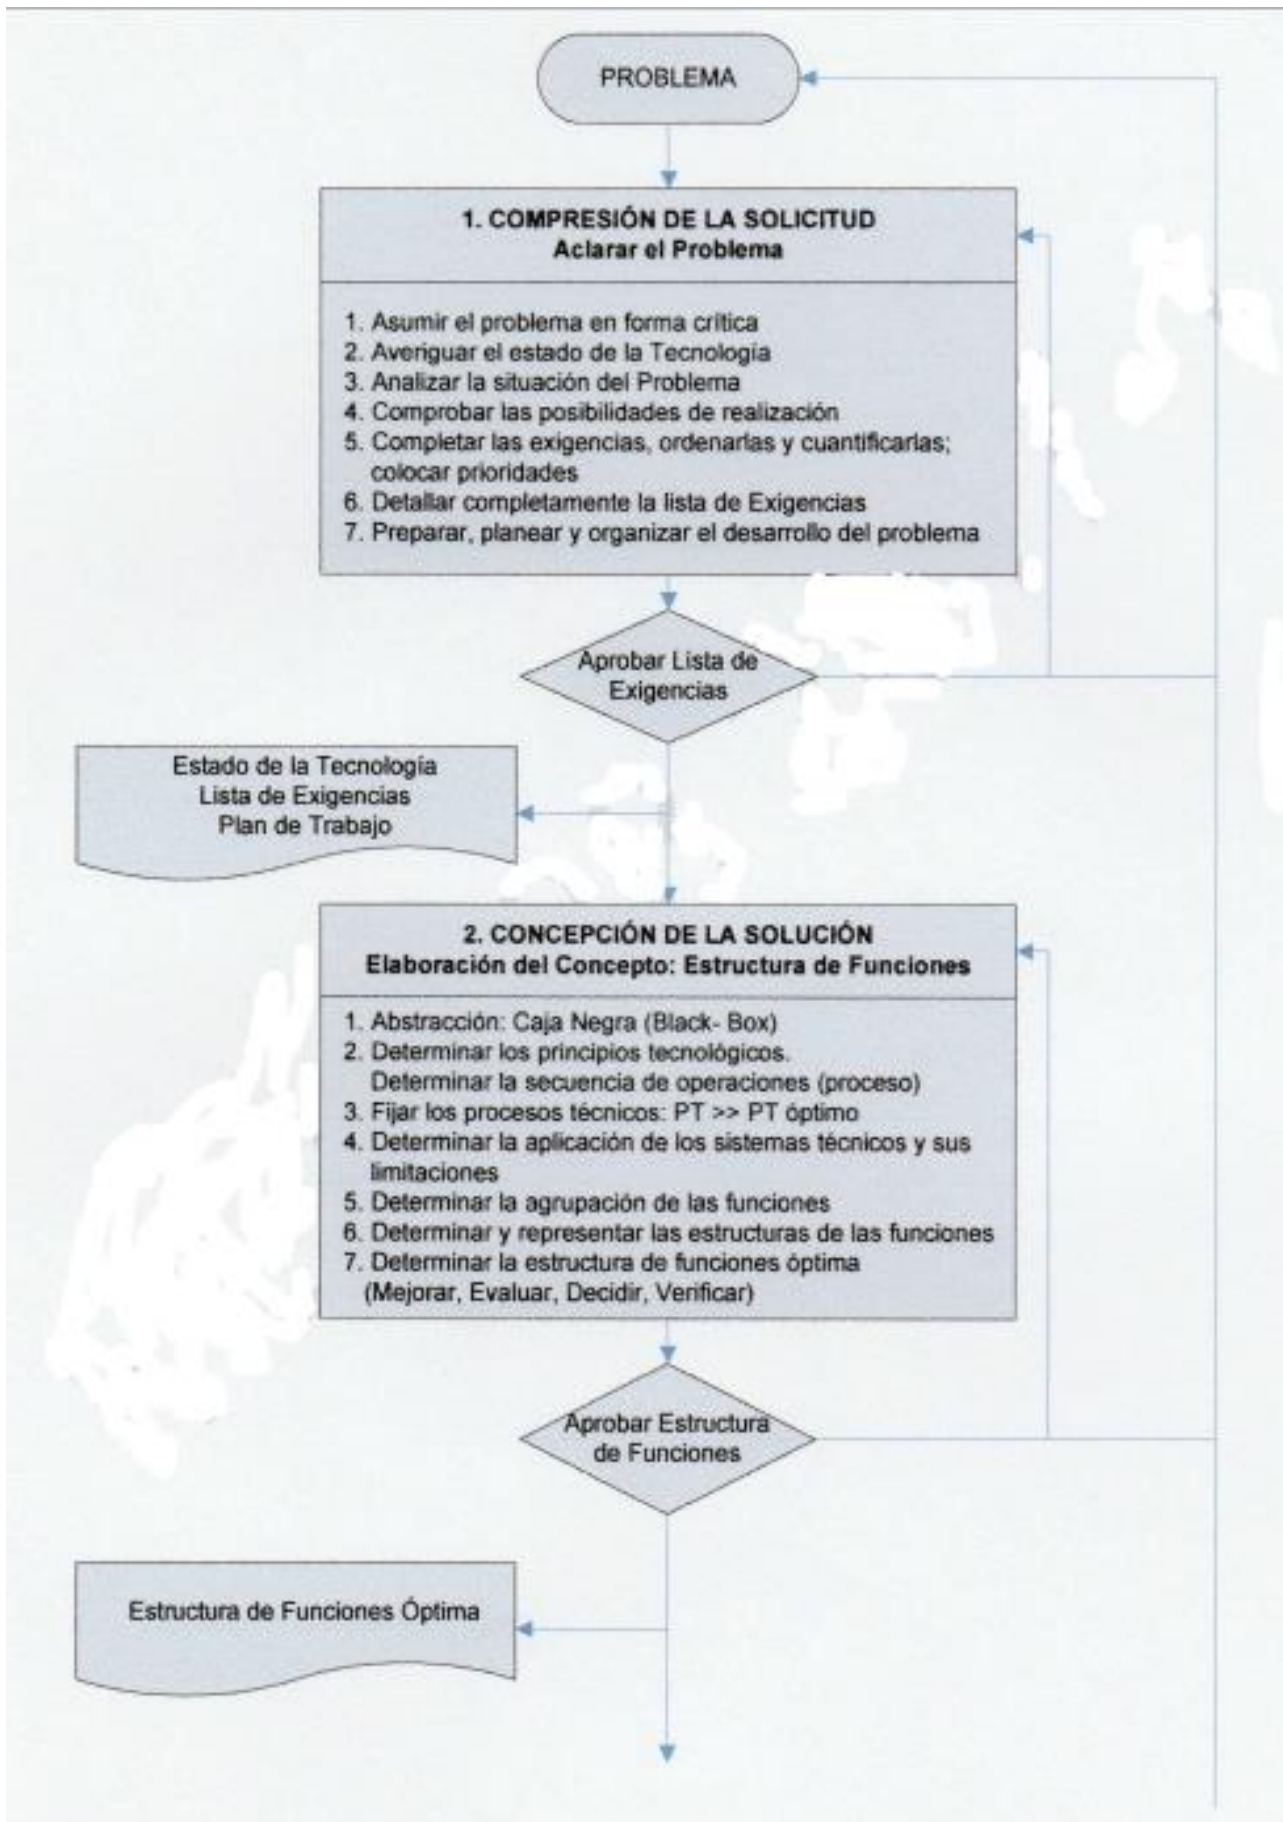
PROBLEMA

1. COMPRESIÓN DE LA SOLICITUD
Aclarar el Problema

1. Asumir el problema en forma crítica
2. Averiguar el estado de la Tecnología
3. Analizar la situación del Problema
4. Comprobar las posibilidades de realización
5. Completar las exigencias, ordenarlas y cuantificarlas; colocar prioridades
6. Detallar completamente la lista de Exigencias
7. Preparar, planear y organizar el desarrollo del problema

Aprobar Lista de Exigencias

Estado de la Tecnología
Lista de Exigencias
Plan de Trabajo

2. CONCEPCIÓN DE LA SOLUCIÓN
Elaboración del Concepto: Estructura de Funciones

1. Abstracción: Caja Negra (Black- Box)
2. Determinar los principios tecnológicos. Determinar la secuencia de operaciones (proceso)
3. Fijar los procesos técnicos: PT >> PT óptimo
4. Determinar la aplicación de los sistemas técnicos y sus limitaciones
5. Determinar la agrupación de las funciones
6. Determinar y representar las estructuras de las funciones
7. Determinar la estructura de funciones óptima (Mejorar, Evaluar, Decidir, Verificar)

Aprobar Estructura de Funciones

Estructura de Funciones Óptima